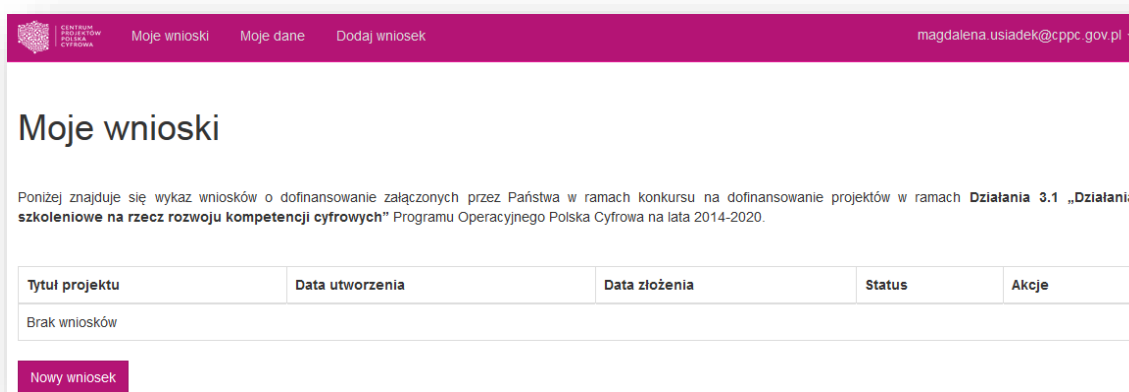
CENTRUM PROJEKTÓW POLSKA CYFROWA

Moje wnioski Moje dane Dodaj wniosek

magdalena.usiadek@cppc.gov.pl

Moje wnioski

Poniżej znajduje się wykaz wniosków o dofinansowanie załączonych przez Państwa w ramach konkursu na dofinansowanie projektów w ramach **Działania 3.1 „Działani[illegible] szkoleniowe na rzecz rozwoju kompetencji cyfrowych"** Programu Operacyjnego Polska Cyfrowa na lata 2014-2020.

| Tytuł projektu | Data utworzenia | Data złożenia | Status | Akcje |
|---|---|---|---|---|
| Brak wniosków | | | | |

Nowy wniosek